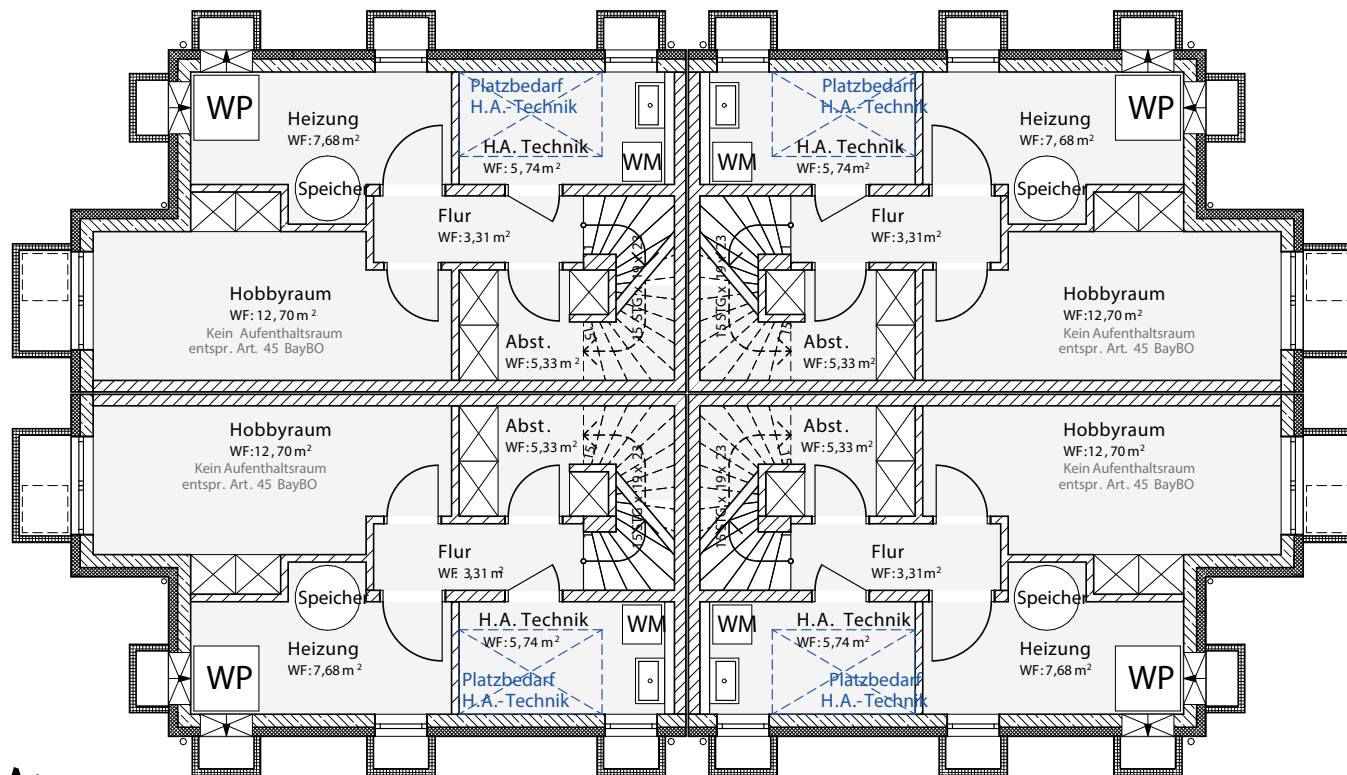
WP
Heizung
WF: 7,68 m²
Speicher
Platzbedarf
H.A.-Technik
H.A. Technik
WF: 5,74 m²
WM
WM
Platzbedarf
H.A.-Technik
H.A. Technik
WF: 5,74 m²
Heizung
WF: 7,68 m²
WP
Speicher
Flur
WF: 3,31 m²
Flur
WF: 3,31 m²
Hobbyraum
WF: 12,70 m²
Kein Aufenthaltsraum
entspr. Art. 45 BayBO
15 STG x 19 x 23
15 STG x 19 x 23
Hobbyraum
WF: 12,70 m²
Kein Aufenthaltsraum
entspr. Art. 45 BayBO
Abst.
WF: 5,33 m²
Abst.
WF: 5,33 m²
Hobbyraum
WF: 12,70 m²
Kein Aufenthaltsraum
entspr. Art. 45 BayBO
Abst.
WF: 5,33 m²
Abst.
WF: 5,33 m²
Hobbyraum
WF: 12,70 m²
Kein Aufenthaltsraum
entspr. Art. 45 BayBO
15 STG x 19 x 23
15 STG x 19 x 23
Flur
WF: 3,31 m²
Flur
WF: 3,31 m²
Speicher
Speicher
H.A. Technik
WF: 5,74 m²
WM
WM
H.A. Technik
WF: 5,74 m²
Heizung
WF: 7,68 m²
WP
Platzbedarf
H.A.-Technik
Platzbedarf
H.A.-Technik
Heizung
WF: 7,68 m²
WP